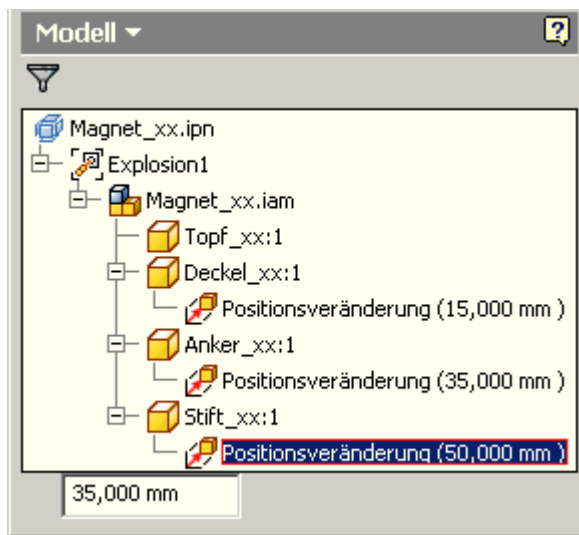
Modell ▾

Magnet_xx.ipn
Explosion1
Magnet_xx.iam
Topf_xx:1
Deckel_xx:1
Positionsveränderung (15,000 mm )
Anker_xx:1
Positionsveränderung (35,000 mm )
Stift_xx:1
Positionsveränderung (50,000 mm )

35,000 mm